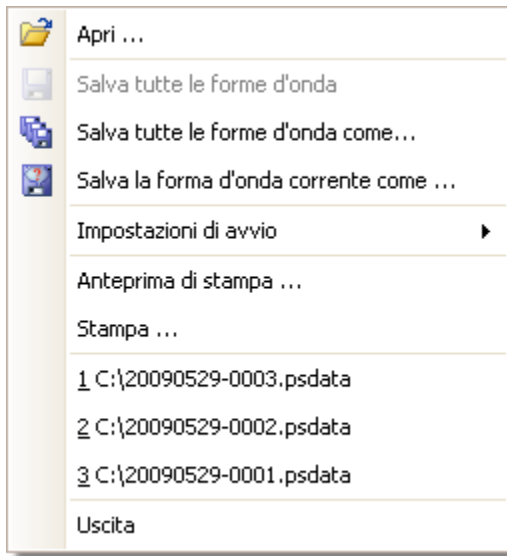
Apri ...

Salva tutte le forme d'onda

Salva tutte le forme d'onda come...

Salva la forma d'onda corrente come ...

Impostazioni di avvio

Anteprima di stampa ...

Stampa ...

1 C:\20090529-0003.psdata

2 C:\20090529-0002.psdata

3 C:\20090529-0001.psdata

Uscita